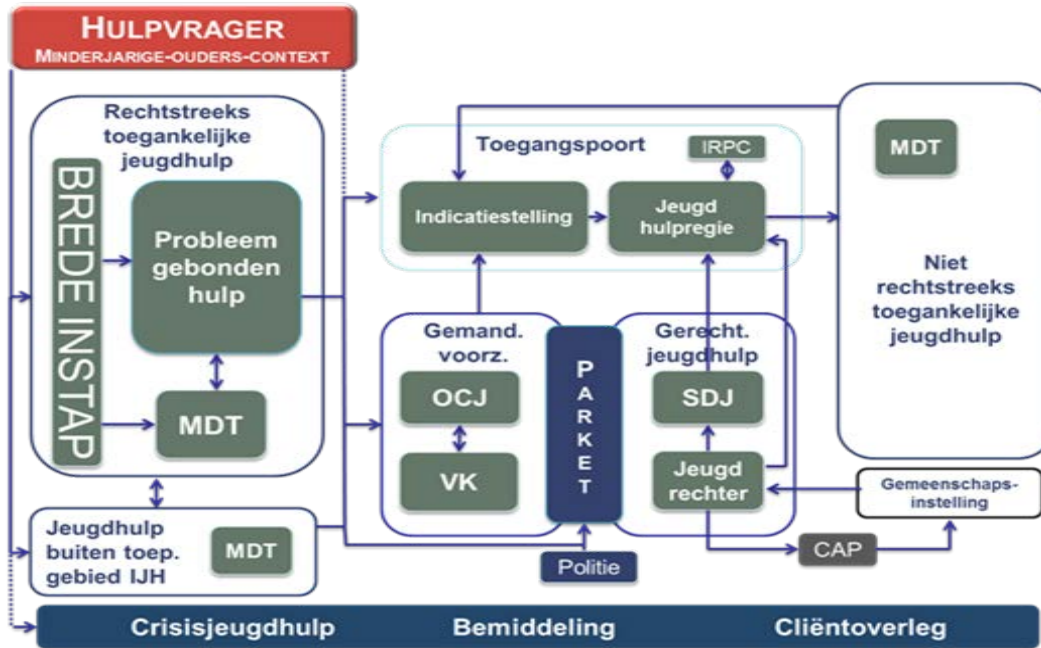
HULPVRAGER
MINDERJARIGE-OUDERS-CONTEXT

Rechtstreeks toegankelijke jeugdhulp

BREDE INSTAP

Probleem gebonden hulp

MDT

Jeugdhulp buiten toep. gebied IJH

MDT

Toegangspoort

IRPC

Indicatiestelling

Jeugd hulpregie

MDT

Niet rechtstreeks toegankelijke jeugdhulp

Gemand. voorz.

OCJ

VK

P A R K E T

Gerecht. jeugdhulp

SDJ

Jeugd rechter

Gemeenschaps-instelling

CAP

Politie

Crisisjeugdhulp

Bemiddeling

Cliëntoverleg